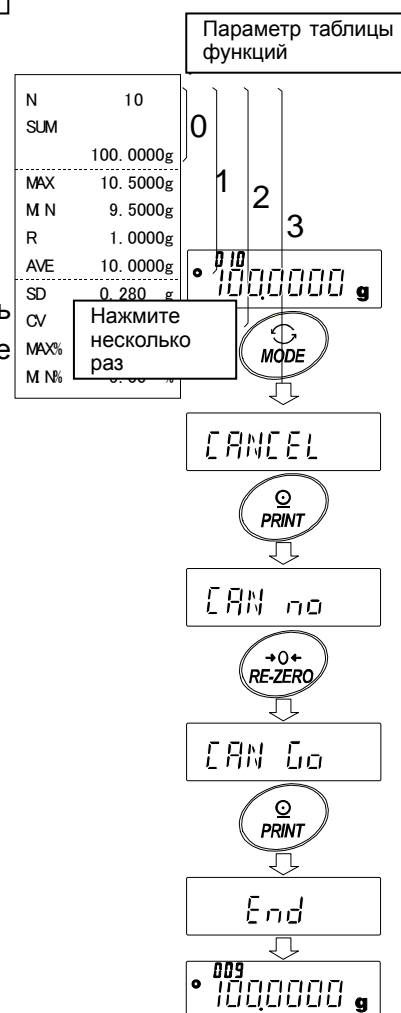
Параметр таблицы функций

| | |
|---|---|
| N | 10 |
| SUM | |
| | 100.0000g |
| MAX | 10.5000g |
| MIN | 9.5000g |
| R | 1.0000g |
| AVE | 10.0000g |
| SD | 0.280 g |
| CV | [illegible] |
| MAX% | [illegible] |
| MIN% | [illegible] % |

0
1
2
3

Нажмите несколько раз

010 100.0000 g

MODE

CANCEL

PRINT

CAN no

→0← RE-ZERO

CAN Go

PRINT

End

009 100.0000 g